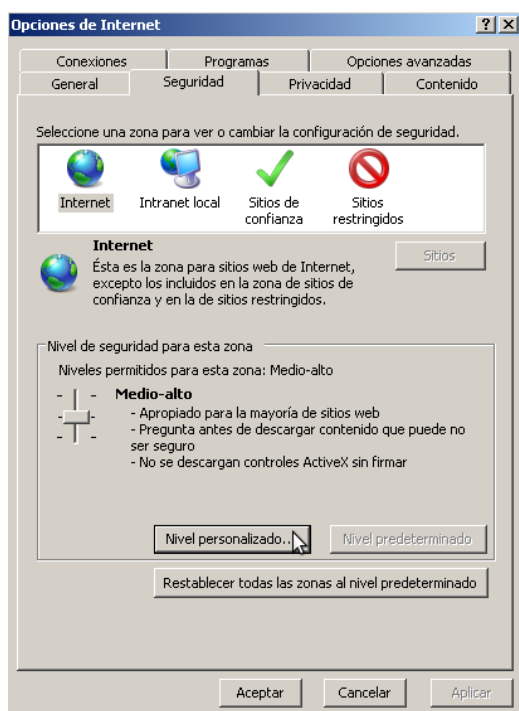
Opciones de Internet

?
X

Conexiones
Programas
Opciones avanzadas
General
Seguridad
Privacidad
Contenido

Seleccione una zona para ver o cambiar la configuración de seguridad.

Internet
Intranet local
Sitios de confianza
Sitios restringidos

Internet
Ésta es la zona para sitios web de Internet, excepto los incluidos en la zona de sitios de confianza y en la de sitios restringidos.

Sitios

Nivel de seguridad para esta zona
Niveles permitidos para esta zona: Medio-alto

Medio-alto
- Apropiado para la mayoría de sitios web
- Pregunta antes de descargar contenido que puede no ser seguro
- No se descargan controles ActiveX sin firmar

Nivel personalizado...
Nivel predeterminado

Restablecer todas las zonas al nivel predeterminado

Aceptar
Cancelar
Aplicar